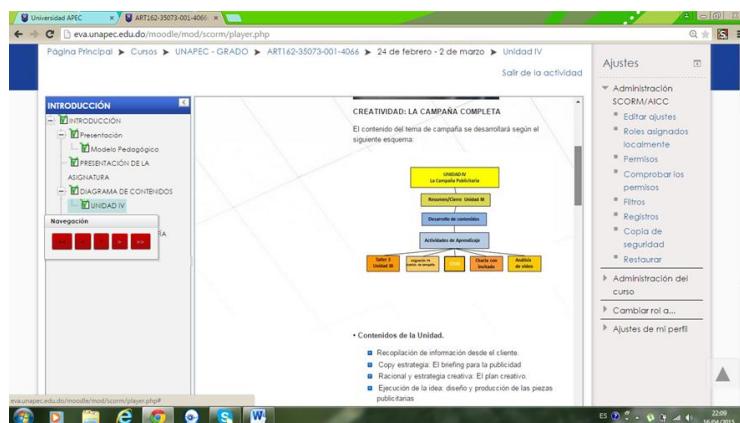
Universidad APEC × ART162-35073-001-4066 ×

eva.unapec.edu.do/moodle/mod/scorm/player.php

Página Principal ▶ Cursos ▶ UNAPEC - GRADO ▶ ART162-35073-001-4066 ▶ 24 de febrero - 2 de marzo ▶ Unidad IV

Salir de la actividad

INTRODUCCIÓN
INTRODUCCIÓN
Presentación
Modelo Pedagógico
PRESENTACIÓN DE LA ASIGNATURA
DIAGRAMA DE CONTENIDOS
UNIDAD IV

Navegación
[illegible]A

CREATIVIDAD: LA CAMPAÑA COMPLETA

El contenido del tema de campaña se desarrollará según el siguiente esquema:

UNIDAD IV
La Campaña Publicitaria

Resumen/Cierre Unidad III

Desarrollo de contenidos

Actividades de Aprendizaje

Taller 3 Unidad III
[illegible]
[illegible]
Charla con invitado
Análisis de video

• Contenidos de la Unidad.

Recopilación de información desde el cliente.
Copy estrategia: El briefing para la publicidad
Racional y estrategia creativa: El plan creativo.
Ejecución de la idea: diseño y producción de las piezas publicitarias

Ajustes
Administración SCORM/AICC
Editar ajustes
Roles asignados localmente
Permisos
Comprobar los permisos
Filtros
Registros
Copia de seguridad
Restaurar
Administración del curso
Cambiar rol a...
Ajustes de mi perfil

eva.unapec.edu.do/moodle/mod/scorm/player.php#

ES
22:09
16/04/2015